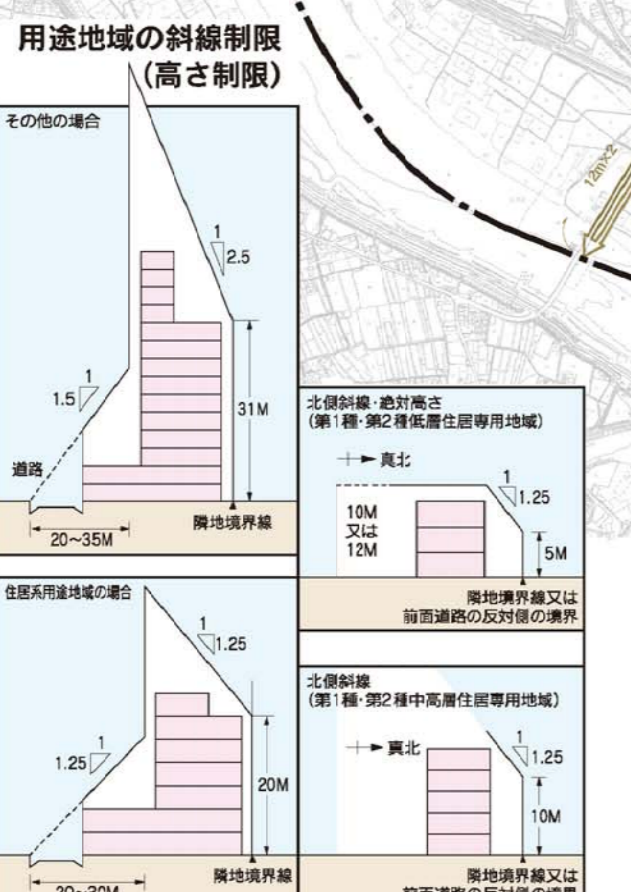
用途地域の斜線制限
(高さ制限)

その他の場合

1
2.5

1
1.5

31M

道路

20~35M

隣地境界線

北側斜線・絶対高さ
(第1種・第2種低層住居専用地域)

真北

1
1.25

10M
又は
12M

5M

隣地境界線又は
前面道路の反対側の境界

住居系用途地域の場合

1
1.25

1
1.25

20M

20~30M

隣地境界線

北側斜線
(第1種・第2種中高層住居専用地域)

真北

1
1.25

10M

隣地境界線又は
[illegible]

12m×2